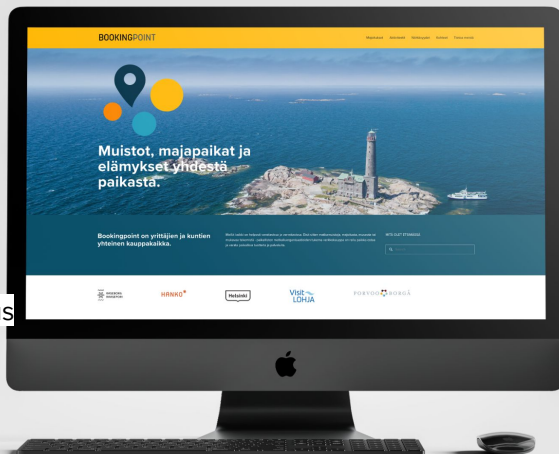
BOOKINGPOINT

Majoitukset Aktiviteetit Tapahtumat Kohteet Tietoa meistä

Muistot, majapaikat ja elämykset yhdestä paikasta.

Bookingpoint on yrittäjien ja kuntien yhteinen kauppapaikka.

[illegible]

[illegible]

HANKO

Helsinki

Visit LOHJA

PORVOO BORGÅ

S